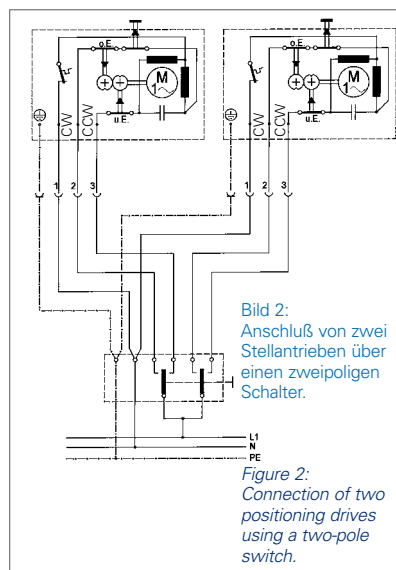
o.E.
M
1~
u.E.
CW
CCW
o.E.
M
1~
u.E.
CW
CCW
1 2 3
1 2 3
L1
N
PE

Bild 2:
Anschluß von zwei Stellantrieben über einen zweipoligen Schalter.

Figure 2:
Connection of two positioning drives using a two-pole switch.